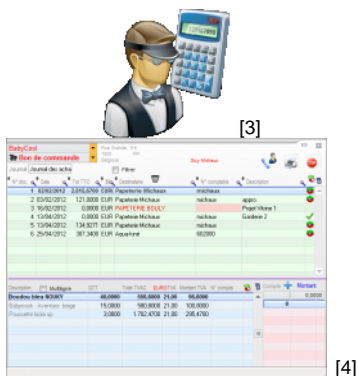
[3]

BabyCast
Bon de commande
Journal Journal des achats
Filtrer
Buy Moteur

| N° doc | Date | Tot TTC | Dev | Fournisseur | N° comptable | Description |
|---|---|---|---|---|---|---|
| 1 | 02/02/2012 | 2,015.8700 | EUR | Papeterie Michaux | michaux | |
| 2 | 03/02/2012 | 121.8000 | EUR | Papeterie Michaux | michaux | appro. |
| 3 | 16/02/2012 | 0.0000 | EUR | PAPETERIE BOULY | | Projet Vilona 1 |
| 4 | 13/04/2012 | 0.0000 | EUR | Papeterie Michaux | michaux | Gardenie 2 |
| 5 | 13/04/2012 | 134.3271 | EUR | Papeterie Michaux | michaux | |
| 6 | 25/04/2012 | 387.3400 | EUR | Aquatorné | 682000 | |

Description Multiligne QTT Total TVAC EURO TVA Montant TVA N° compte Compte Montant

| Description | QTT | Total TVAC | TVA | Montant TVA |
|---|---|---|---|---|
| Doudou blanc BOUKY | 40.0000 | 550.0000 | 21.00 | 95.8300 |
| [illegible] | 15.0000 | 580.8000 | 21.00 | 100.8000 |
| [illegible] | 3.0000 | 1,782.4700 | 21.00 | 295.4700 |

0.0000

[4]